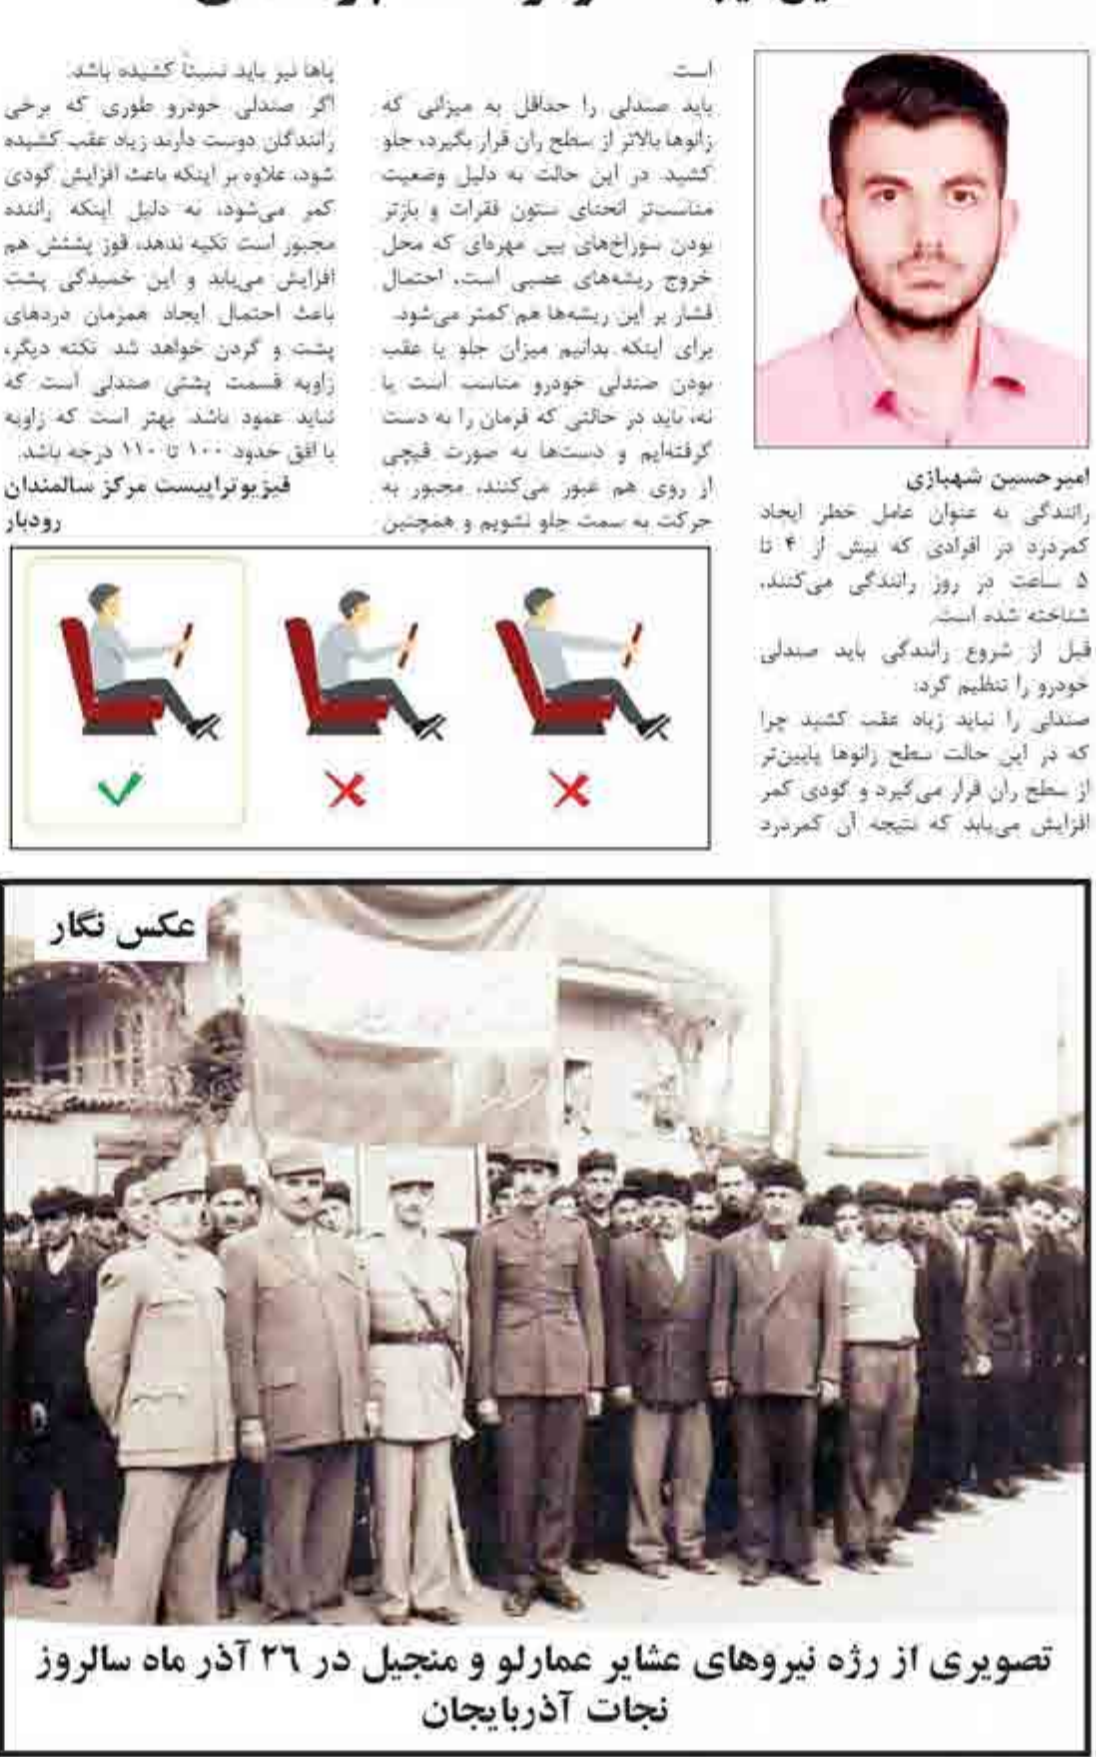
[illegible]

امیرحسین شهبازی

رانندگی به عنوان عامل خطر ایجاد کمردرد در افرادی که بیش از ۴ تا ۵ ساعت در روز رانندگی می‌کنند، شناخته شده است.

قبل از شروع رانندگی باید صندلی خودرو را تنظیم کرد:

صندلی را نباید زیاد عقب کشید چرا که در این حالت سطح زانوها پایین‌تر از سطح ران قرار می‌گیرد و گودی کمر افزایش می‌یابد که نتیجه آن کمردرد است

باید صندلی را حداقل به میزانی که زانوها بالاتر از سطح ران قرار بگیرد، جلو کشید. در این حالت به دلیل وضعیت مناسب‌تر انحنای ستون فقرات و بازتر بودن سوراخ‌های بین مهره‌ای که محل خروج ریشه‌های عصبی است، احتمال فشار بر این ریشه‌ها هم کمتر می‌شود.

برای اینکه بدانیم میزان جلو یا عقب بودن صندلی خودرو مناسب است یا نه، باید در حالتی که فرمان را به دست گرفته‌ایم و دست‌ها به صورت قیچی از روی هم عبور می‌کنند، مجبور به حرکت به سمت جلو نشویم و همچنین پاها نیز باید نسبتاً کشیده باشد.

اگر صندلی خودرو طوری که برخی رانندگان دوست دارند زیاد عقب کشیده شود، علاوه بر اینکه باعث افزایش گودی کمر می‌شود، به دلیل اینکه راننده مجبور است تکیه ندهد، قوز پشتش هم افزایش می‌یابد و این خمیدگی پشت باعث احتمال ایجاد همزمان دردهای پشت و گردن خواهد شد. نکته دیگر، زاویه قسمت پشتی صندلی است که نباید عمود باشد. بهتر است که زاویه با افق حدود ۱۰۰ تا ۱۱۰ درجه باشد.

فیزیوتراپیست مرکز سالمندان رودبار

عکس نگار

تصویری از رژه نیروهای عشایر عمارلو و منجیل در ۲۶ آذر ماه سالروز نجات آذربایجان